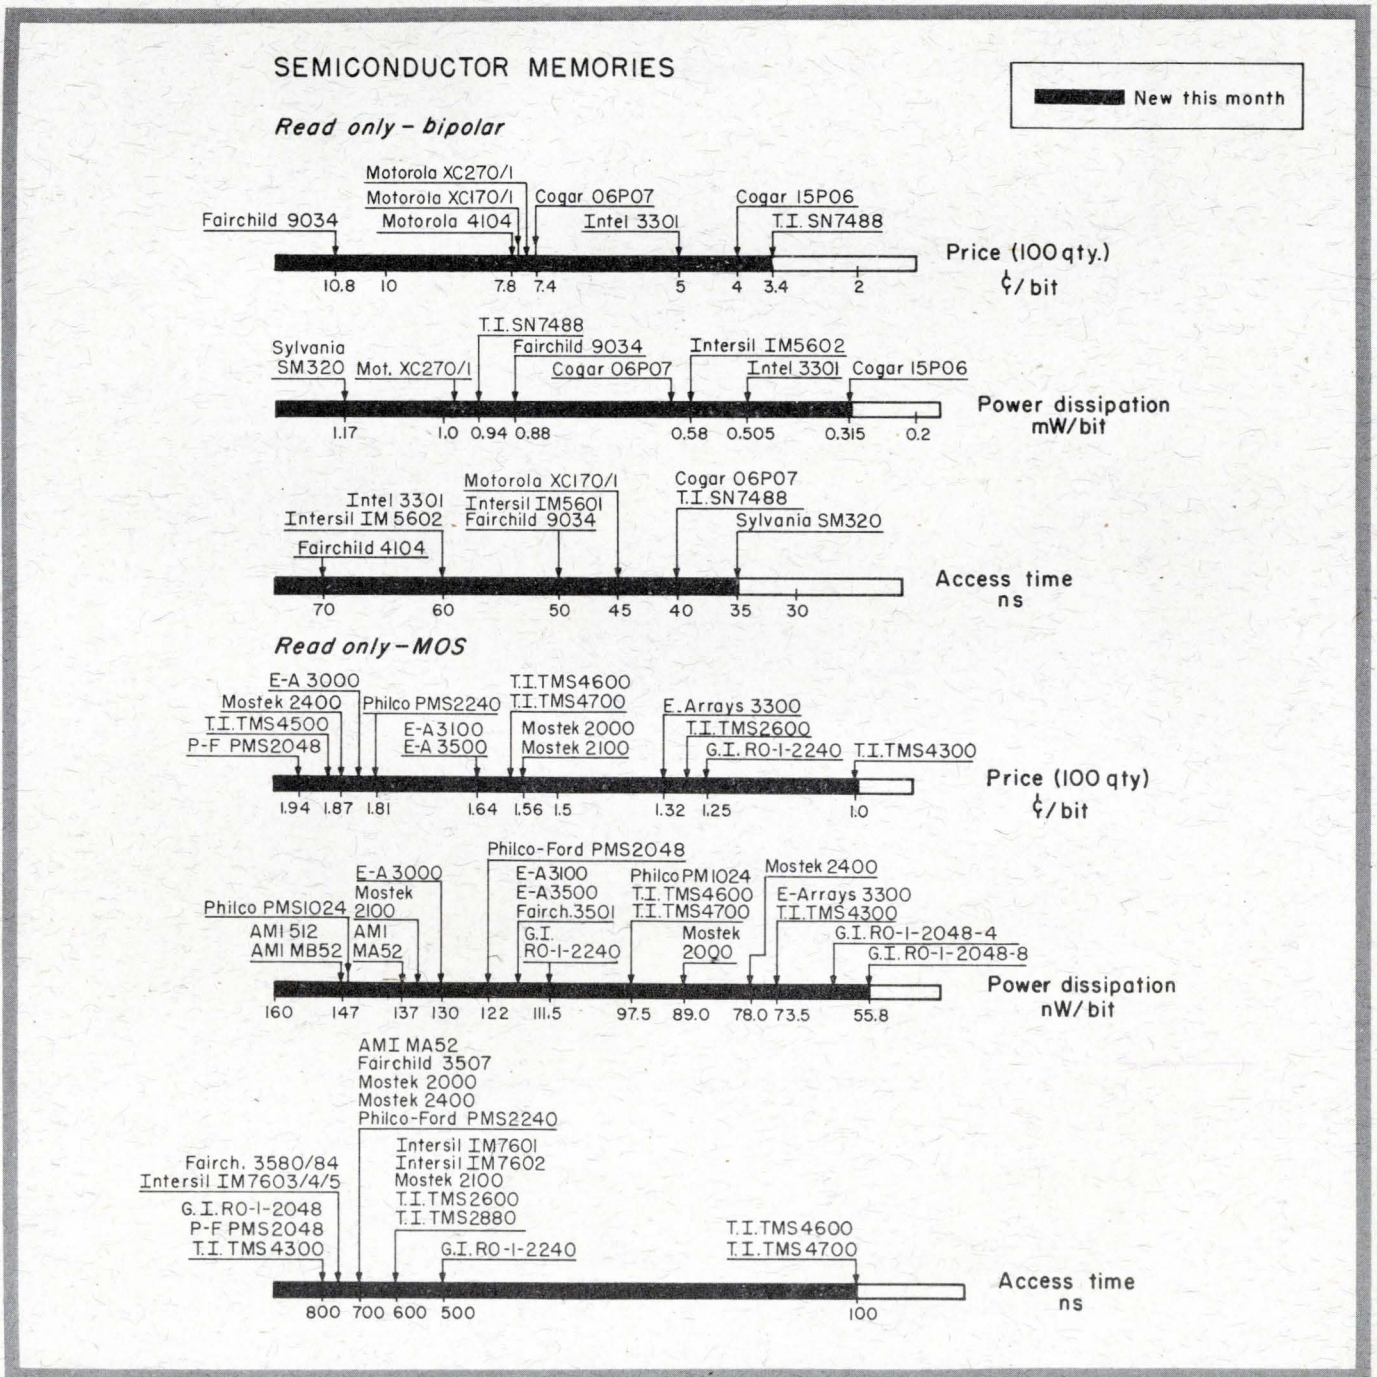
SEMICONDUCTOR MEMORIES

New this month

Read only - bipolar

Fairchild 9034
Motorola XC270/I
Motorola XC170/I
Motorola 4104
Cogar 06P07
Intel 3301
Cogar 15P06
T.I. SN7488

10.8 10 7.8 7.4 5 4 3.4 2

Price (100 qty.)
¢/bit

Sylvania SM320
Mot. XC270/I
T.I. SN7488
Fairchild 9034
Cogar 06P07
Intersil IM5602
Intel 3301
Cogar 15P06

1.17 1.0 0.94 0.88 0.58 0.505 0.315 0.2

Power dissipation
mW/bit

Fairchild 4104
Intel 3301
Intersil IM 5602
Motorola XC170/I
Intersil IM5601
Fairchild 9034
Cogar 06P07
T.I. SN7488
Sylvania SM320

70 60 50 45 40 35 30

Access time
ns

Read only - MOS

E-A 3000
Mostek 2400
T.I. TMS4500
P-F PMS2048
Philco PMS2240
E-A3100
E-A 3500
T.I. TMS4600
T.I. TMS4700
Mostek 2000
Mostek 2100
E. Arrays 3300
T.I. TMS2600
G.I. RO-I-2240
T.I. TMS4300

1.94 1.87 1.81 1.64 1.56 1.5 1.32 1.25 1.0

Price (100 qty)
¢/bit

Philco PMS1024
AMI 512
AMI MB52
E-A 3000
Mostek 2100
AMI MA52
Philco-Ford PMS2048
E-A3100
E-A3500
Fairch. 3501
G.I. RO-I-2240
Philco PM 1024
T.I. TMS4600
T.I. TMS4700
Mostek 2000
Mostek 2400
E-Arrays 3300
T.I. TMS4300
G.I. RO-I-2048-4
G.I. RO-I-2048-8

160 147 137 130 122 111.5 97.5 89.0 78.0 73.5 55.8

Power dissipation
nW/bit

Fairch. 3580/84
Intersil IM7603/4/5
G.I. RO-I-2048
P-F PMS2048
T.I. TMS 4300
AMI MA52
Fairchild 3507
Mostek 2000
Mostek 2400
Philco-Ford PMS2240
Intersil IM7601
Intersil IM7602
Mostek 2100
T.I. TMS2600
T.I. TMS2880
G.I. RO-I-2240
T.I. TMS4600
T.I. TMS 4700

800 700 600 500 100

Access time
ns